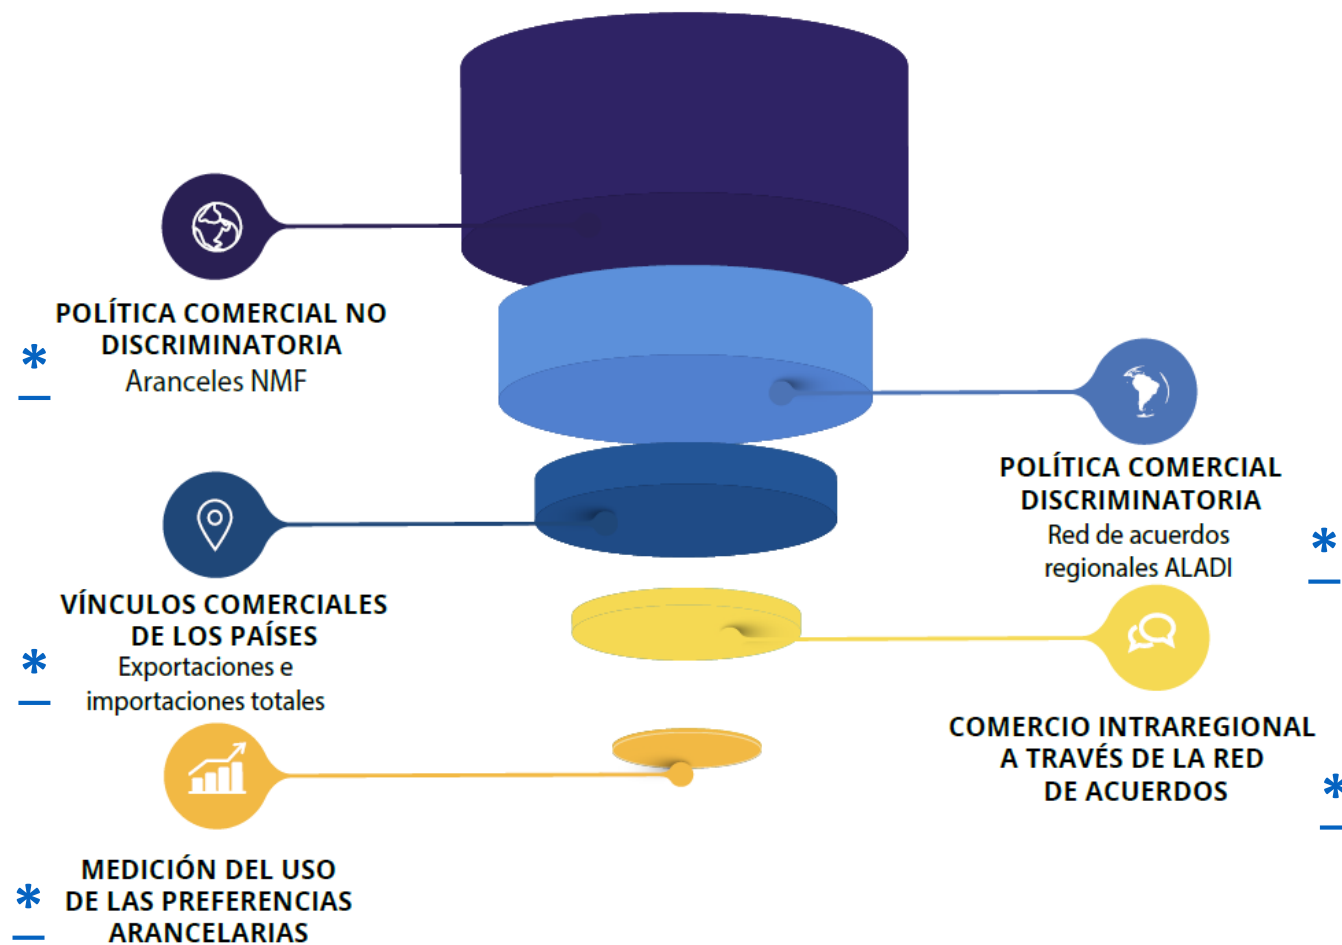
POLÍTICA COMERCIAL NO DISCRIMINATORIA
Aranceles NMF

POLÍTICA COMERCIAL DISCRIMINATORIA
Red de acuerdos regionales ALADI

VÍNCULOS COMERCIALES DE LOS PAÍSES
Exportaciones e importaciones totales

COMERCIO INTRAREGIONAL A TRAVÉS DE LA RED DE ACUERDOS

MEDICIÓN DEL USO DE LAS PREFERENCIAS ARANCELARIAS